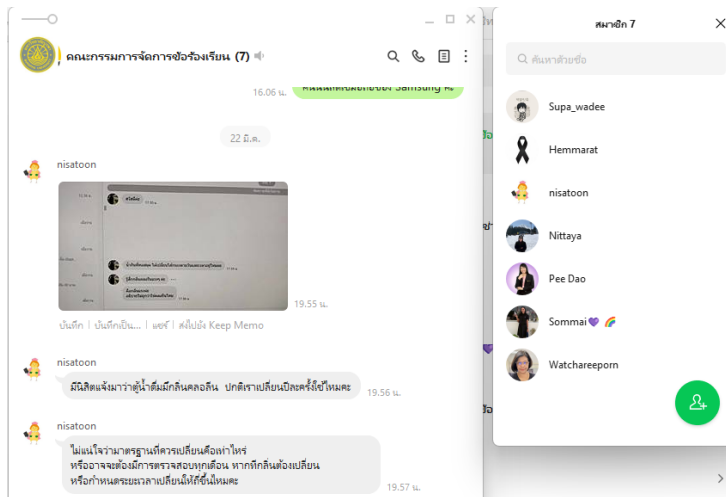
คณะกรรมการจัดการข้อร้องเรียน (7)

16.06 น.

22 มี.ค.

nisatoon

19.55 น.

บันทึก | บันทึกเป็น... | แชร์ | ส่งไปยัง Keep Memo

nisatoon

มีนิสิตแจ้งมาว่าตู้น้ำดื่มมีกลิ่นคลอลีน ปกติเราเปลี่ยนไส้กรองปีละครั้งใช่ไหมคะ

19.56 น.

nisatoon

ไม่แน่ใจว่ามาตรฐานที่ควรเปลี่ยนคือเท่าไหร่
หรืออาจจะต้องมีการตรวจสอบทุกเดือน หากมีกลิ่นต้องเปลี่ยน
หรือกำหนดระยะเวลาเปลี่ยนให้ถี่ขึ้นไหมคะ

19.57 น.

สมาชิก 7

ค้นหาด้วยชื่อ

Supa_wadee

Hemmarat

nisatoon

Nittaya

Pee Dao

Sommai💜 🌈

Watchareeporn